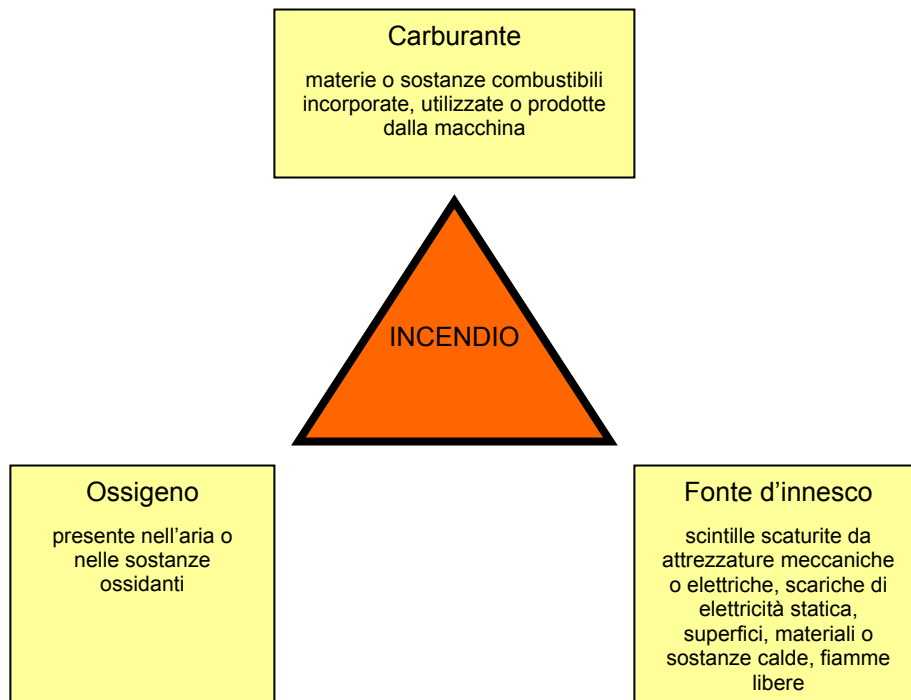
Carburante

materie o sostanze combustibili incorporate, utilizzate o prodotte dalla macchina

INCENDIO

Ossigeno

presente nell’aria o nelle sostanze ossidanti

Fonte d’innesco

scintille scaturite da attrezzature meccaniche o elettriche, scariche di elettricità statica, superfici, materiali o sostanze calde, fiamme libere